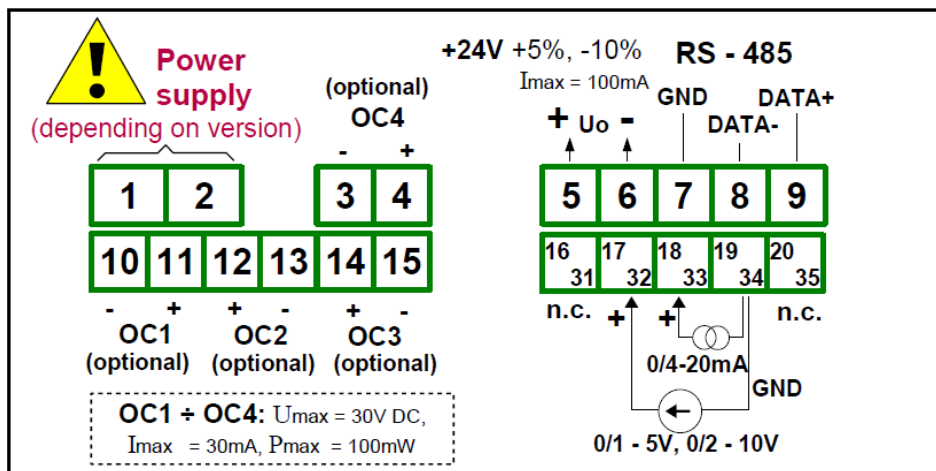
!

Power supply
(depending on version)

(optional)
OC4
- +

+24V +5%, -10%
Imax = 100mA

RS - 485

+ Uo -

GND

DATA+

DATA-

1 2

3 4

5 6 7 8 9

10 11 12 13 14 15

16 31 17 32 18 33 19 34 20 35

- + + - + -
OC1 (optional)
OC2 (optional)
OC3 (optional)

n.c.

n.c.

+

+

0/4-20mA

GND

OC1 ÷ OC4: Umax = 30V DC, Imax = 30mA, Pmax = 100mW

0/1 - 5V, 0/2 - 10V